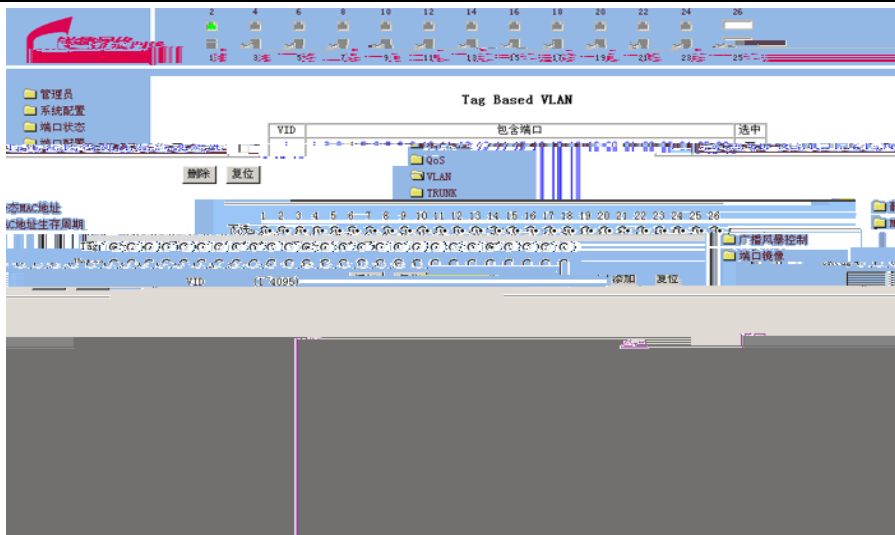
2 4 6 8 10 12 14 16 18 20 22 24 26

管理员
系统配置
端口状态

Tag Based VLAN

| VID | 包含端口 | 选中 |
|---|---|---|

删除 复位

QoS
VLAN
TRUNK

态MAC地址
C地址生存周期

1 2 3 4 5 6 7 8 9 10 11 12 13 14 15 16 17 18 19 20 21 22 23 24 25 26

广播风暴控制
端口镜像

VID (1~4095) 添加 复位